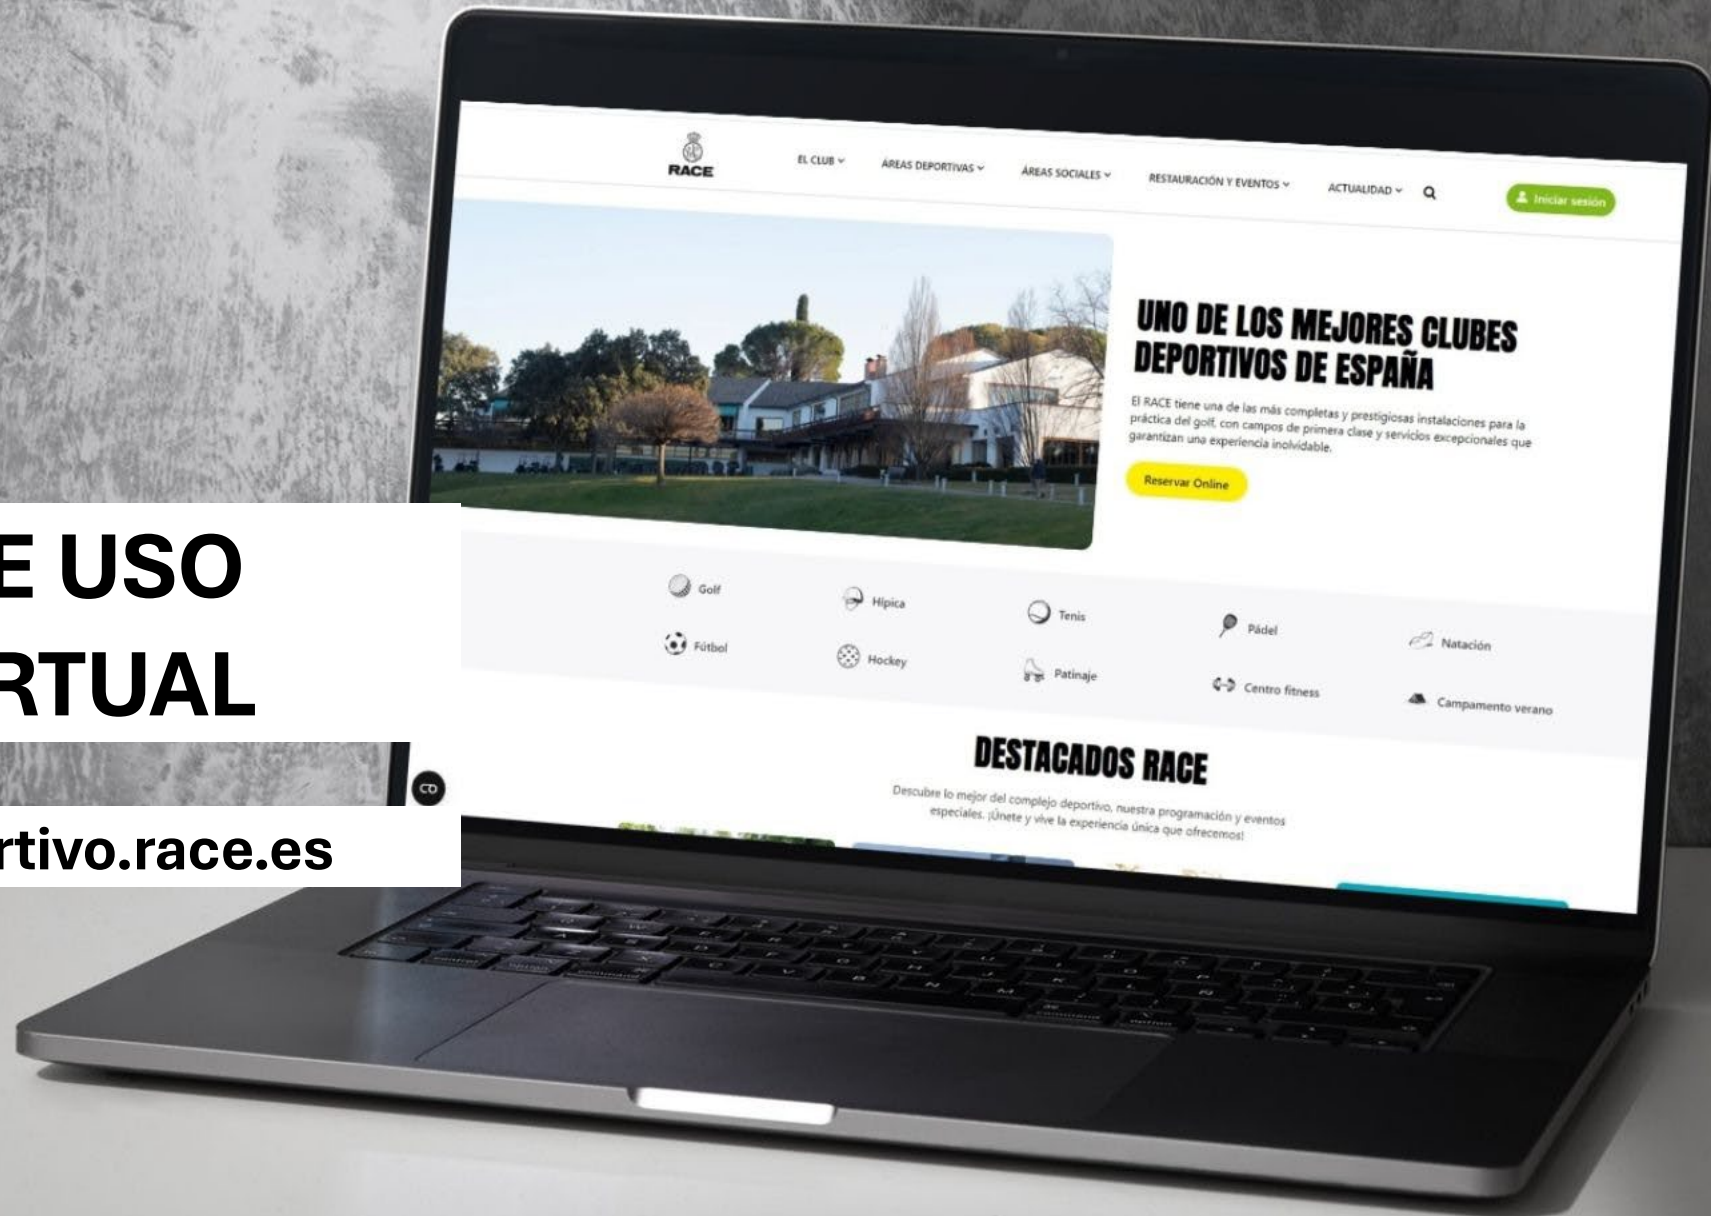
E USO
RTUAL

rtivo.race.es

RACE

EL CLUB ÁREAS DEPORTIVAS ÁREAS SOCIALES RESTAURACIÓN Y EVENTOS ACTUALIDAD

Iniciar sesión

UNO DE LOS MEJORES CLUBES DEPORTIVOS DE ESPAÑA

El RACE tiene una de las más completas y prestigiosas instalaciones para la práctica del golf, con campos de primera clase y servicios excepcionales que garantizan una experiencia inolvidable.

Reservar Online

Golf
Hípica
Tenis
Pádel
Natación
Fútbol
Hockey
Patinaje
Centro fitness
Campamento verano

DESTACADOS RACE

Descubre lo mejor del complejo deportivo, nuestra programación y eventos especiales. ¡Únete y vive la experiencia única que ofrecemos!